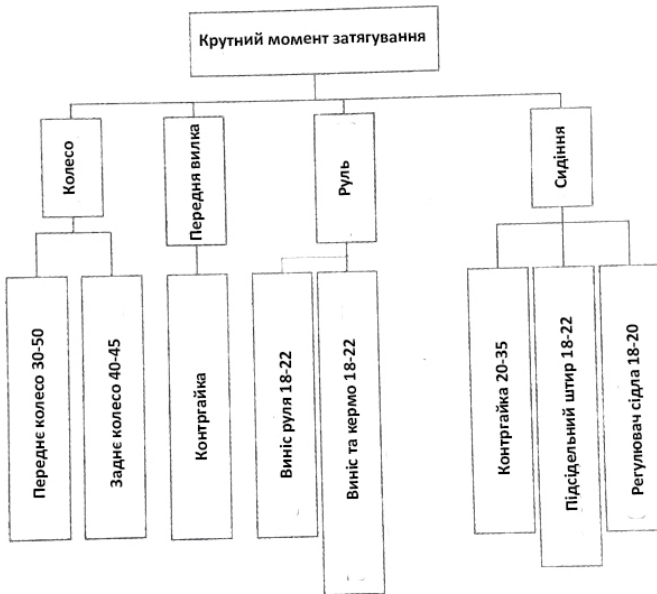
Крутний момент затягування

Колесо

Передня вилка

Руль

Сидіння

Переднє колесо 30-50

Заднє колесо 40-45

Контргайка

Винiс руля 18-22

Винiс та кермо 18-22

Контргайка 20-35

Підсідельний штир 18-22

Регулювач сідла 18-20